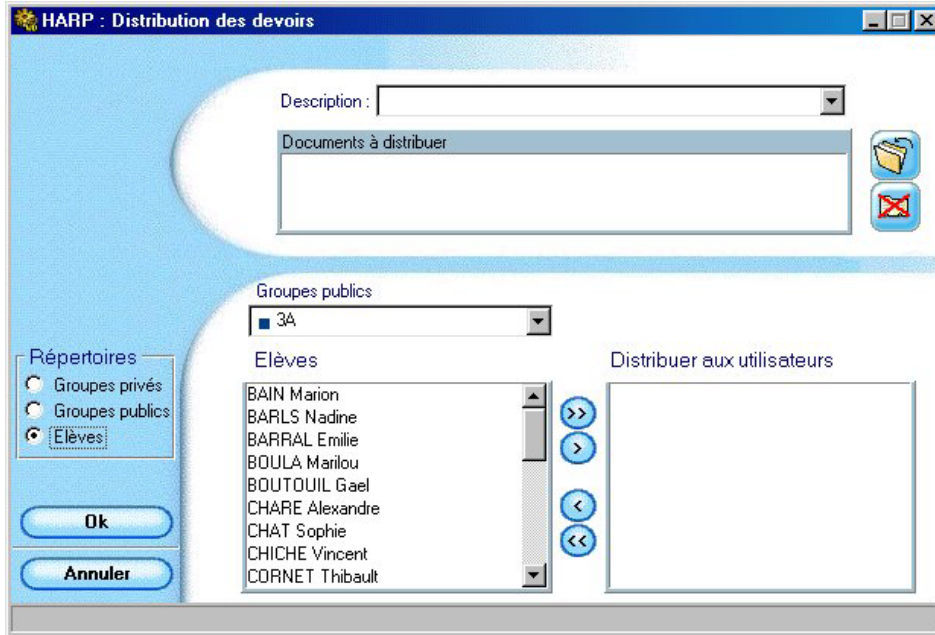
HARP : Distribution des devoirs

Description :

Documents à distribuer

Groupes publics
3A

Répertoires
Groupes privés
Groupes publics
Elèves

Elèves
BAIN Marion
BARLS Nadine
BARRAL Emilie
BOULA Marilou
BOUTOUIL Gael
CHARE Alexandre
CHAT Sophie
CHICHE Vincent
CORNET Thibault

>>
>
<
<<

Distribuer aux utilisateurs

Ok
Annuler